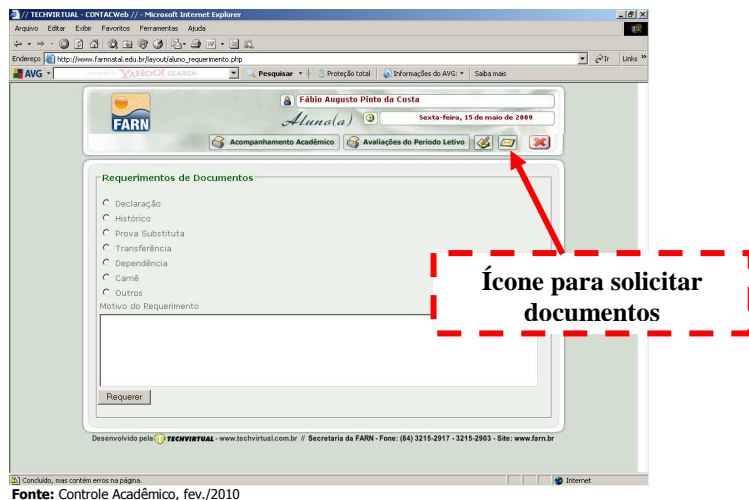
// TECHVIRTUAL - CONTACWeb // - Microsoft Internet Explorer

Arquivo Editar Exibir Favoritos Ferramentas Ajuda

Endereço http://www.farnnatal.edu.br/layout/aluno_requerimento.php

Ir Links »

AVG YAHOO! SEARCH Pesquisar Proteção total Informações do AVG: Saiba mais

FARN

Fábio Augusto Pinto da Costa

Aluno(a)

Sexta-feira, 15 de maio de 2009

Acompanhamento Acadêmico

Avaliações do Periodo Letivo

Requerimentos de Documentos

Declaração

Histórico

Prova Substituta

Transferência

Dependência

Carnê

Outros

Motivo do Requerimento

Requerer

Ícone para solicitar documentos

Desenvolvido pela TECHVIRTUAL - www.techvirtual.com.br // Secretaria da FARN - Fone: (84) 3215-2917 - 3215-2903 - Site: www.farn.br

Concluído, mas contém erros na página.

Internet

**Fonte:** Controle Acadêmico, fev./2010